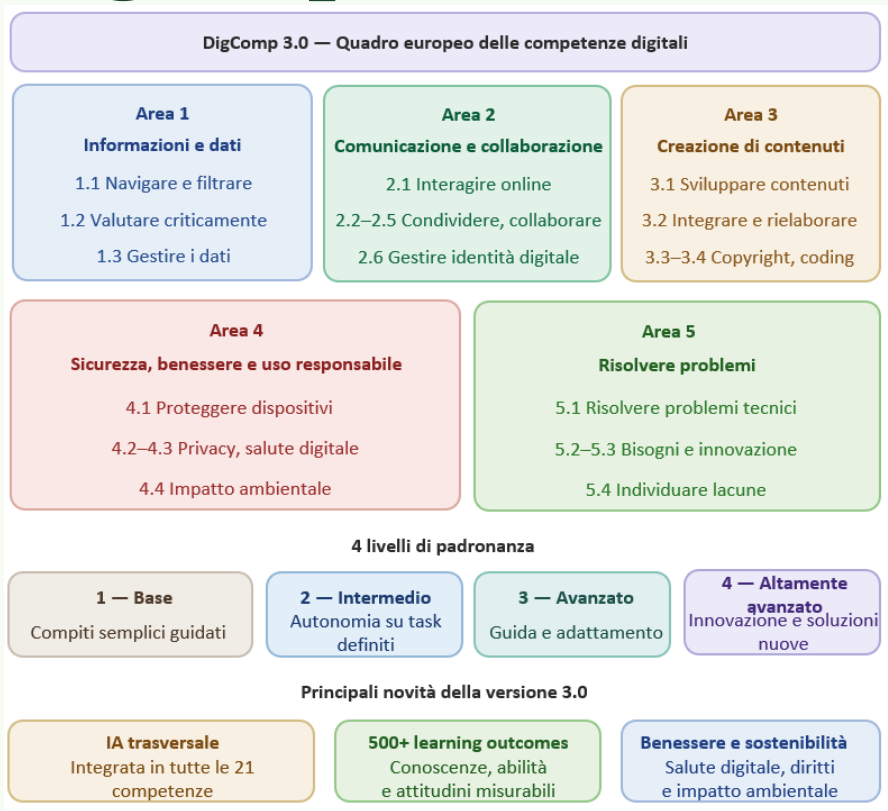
DigComp 3.0 — Quadro europeo delle competenze digitali

Area 1
Informazioni e dati
1.1 Navigare e filtrare
1.2 Valutare criticamente
1.3 Gestire i dati

Area 2
Comunicazione e collaborazione
2.1 Interagire online
2.2–2.5 Condividere, collaborare
2.6 Gestire identità digitale

Area 3
Creazione di contenuti
3.1 Sviluppare contenuti
3.2 Integrare e rielaborare
3.3–3.4 Copyright, coding

Area 4
Sicurezza, benessere e uso responsabile
4.1 Proteggere dispositivi
4.2–4.3 Privacy, salute digitale
4.4 Impatto ambientale

Area 5
Risolvere problemi
5.1 Risolvere problemi tecnici
5.2–5.3 Bisogni e innovazione
5.4 Individuare lacune

4 livelli di padronanza

1 — Base
Compiti semplici guidati

2 — Intermedio
Autonomia su task definiti

3 — Avanzato
Guida e adattamento

4 — Altamente avanzato
Innovazione e soluzioni nuove

Principali novità della versione 3.0

IA trasversale
Integrata in tutte le 21 competenze

500+ learning outcomes
Conoscenze, abilità e attitudini misurabili

Benessere e sostenibilità
Salute digitale, diritti e impatto ambientale